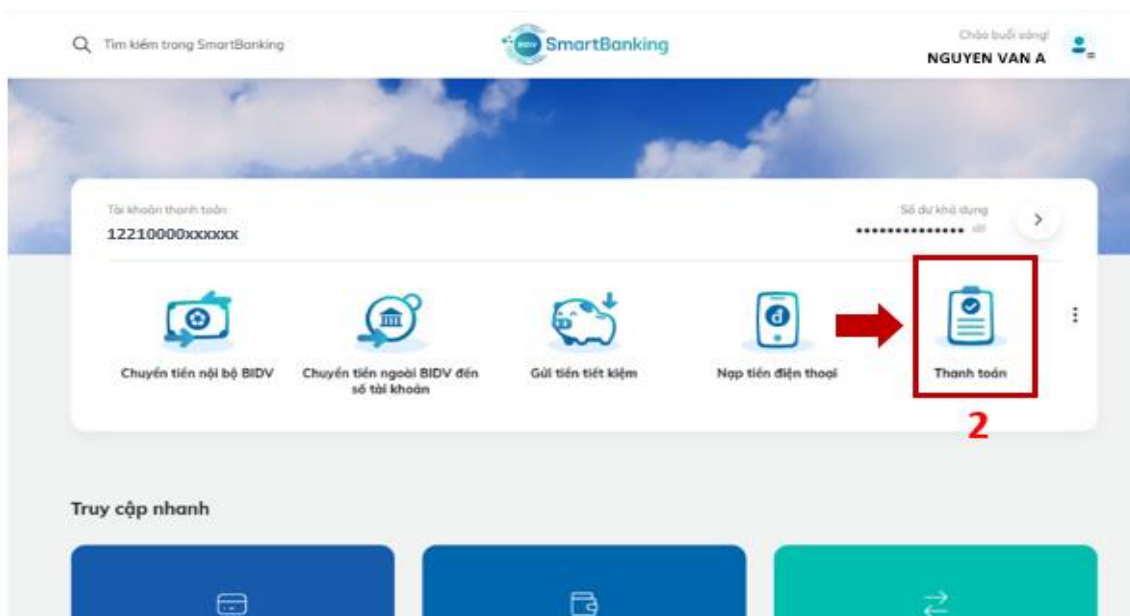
Tìm kiếm trong SmartBanking

BIDV SmartBanking

Chào buổi sáng!
NGUYEN VAN A

Tài khoản thanh toán
12210000xxxxxx

Số dư khả dụng
•••••••••••••• VND

Chuyển tiền nội bộ BIDV

Chuyển tiền ngoài BIDV đến số tài khoản

Gửi tiền tiết kiệm

Nạp tiền điện thoại

Thanh toán

2

Truy cập nhanh